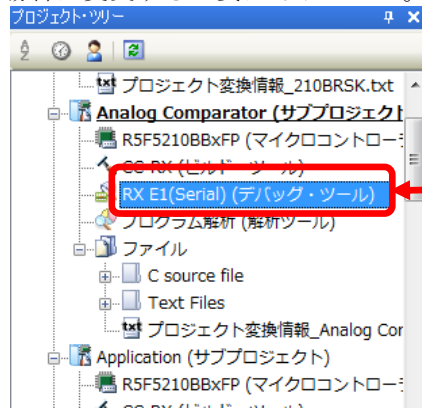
プロジェクト・ツリー
プロジェクト変換情報_210BRSK.txt
Analog Comparator (サブプロジェクト
R5F5210BBxFP (マイクロコントローラ
CC-RX (ビルド・ツール)
RX E1(Serial) (デバッグ・ツール)
プログラム解析 (解析ツール)
ファイル
C source file
Text Files
プロジェクト変換情報_Analog Cor
Application (サブプロジェクト)
R5F5210BBxFP (マイクロコントローラ
CC-RX (ビルド・ツール)